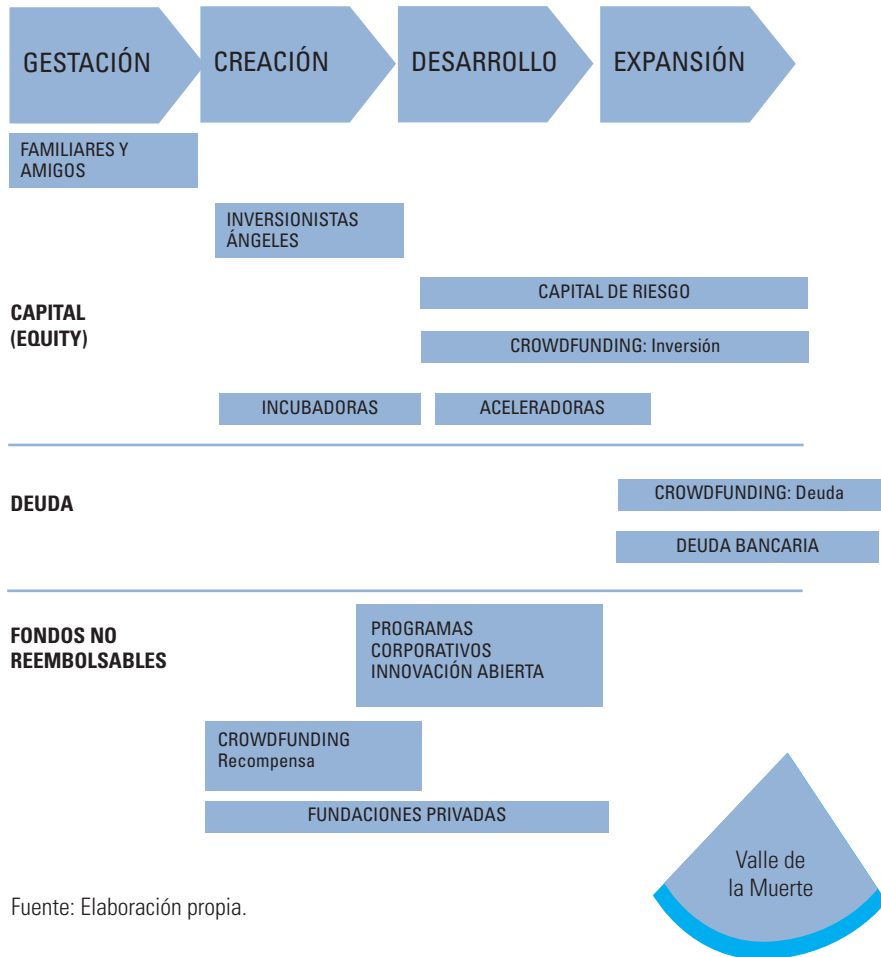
GESTACIÓN

CREACIÓN

DESARROLLO

EXPANSIÓN

FAMILIARES Y AMIGOS

INVERSIONISTAS ÁNGELES

CAPITAL (EQUITY)

CAPITAL DE RIESGO

CROWDFUNDING: Inversión

INCUBADORAS

ACELERADORAS

DEUDA

CROWDFUNDING: Deuda

DEUDA BANCARIA

FONDOS NO REEMBOLSABLES

PROGRAMAS CORPORATIVOS INNOVACIÓN ABIERTA

CROWDFUNDING Recompensa

FUNDACIONES PRIVADAS

Valle de la Muerte

Fuente: Elaboración propia.